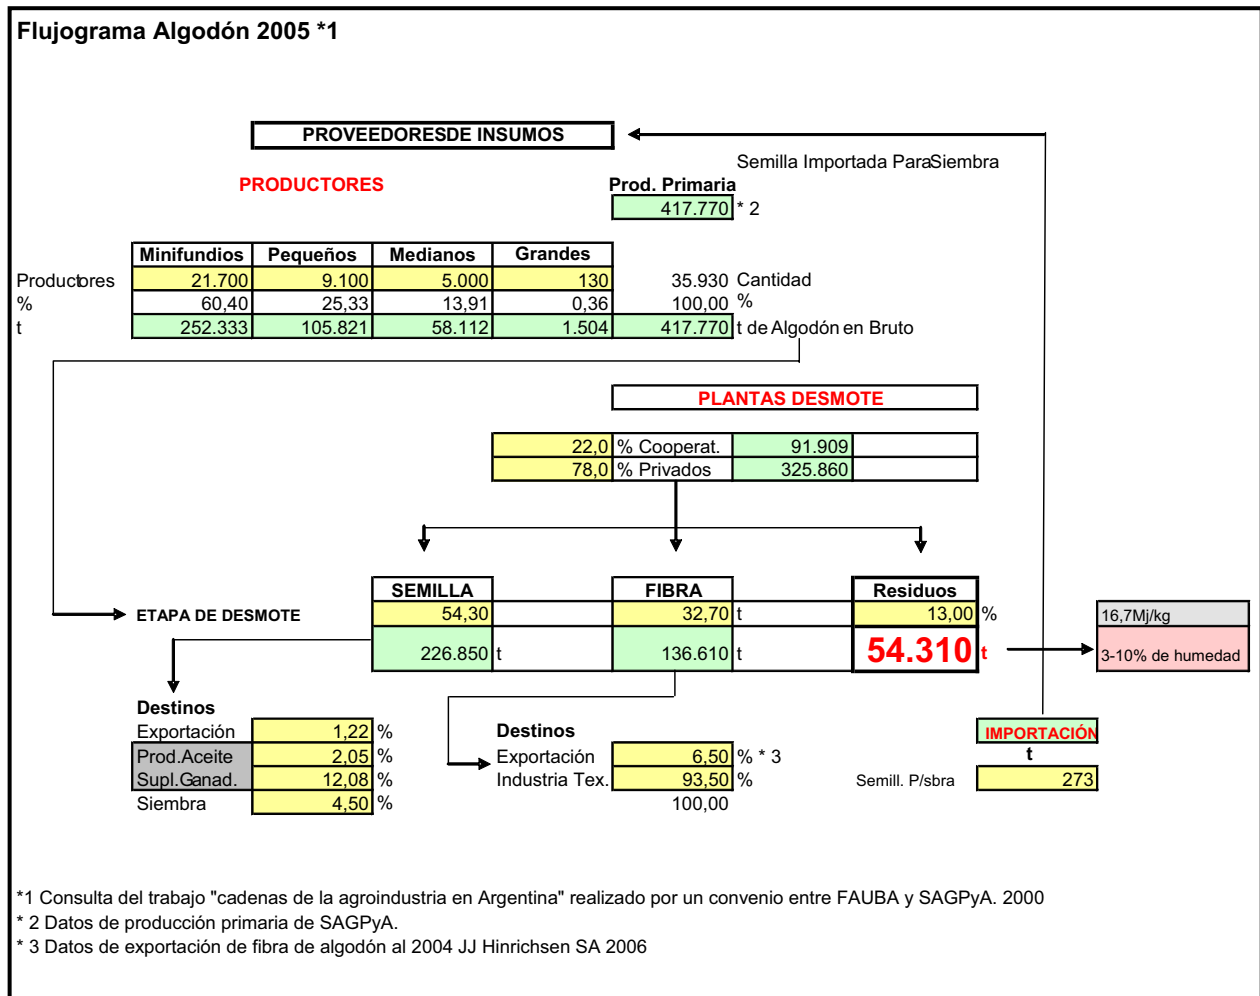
Flujograma Algodón 2005 *1

PROVEEDORESDE INSUMOS

Semilla Importada ParaSiembra

PRODUCTORES

Prod. Primaria
417.770 * 2

| | Minifundios | Pequeños | Medianos | Grandes | | |
|---|---|---|---|---|---|---|
| Productores | 21.700 | 9.100 | 5.000 | 130 | 35.930 | Cantidad |
| % | 60,40 | 25,33 | 13,91 | 0,36 | 100,00 | % |
| t | 252.333 | 105.821 | 58.112 | 1.504 | 417.770 | t de Algodón en Bruto |

PLANTAS DESMOTE

| 22,0 | % Cooperat. | 91.909 |
|---|---|---|
| 78,0 | % Privados | 325.860 |

ETAPA DE DESMOTE

| SEMILLA | | FIBRA | | Residuos | |
|---|---|---|---|---|---|
| 54,30 | | 32,70 | t | 13,00 | % |
| 226.850 | t | 136.610 | t | 54.310 | t |

16,7Mj/kg
3-10% de humedad

Destinos
| Exportación | 1,22 | % |
|---|---|---|
| Prod.Aceite | 2,05 | % |
| Supl.Ganad. | 12,08 | % |
| Siembra | 4,50 | % |

Destinos
| Exportación | 6,50 | % * 3 |
|---|---|---|
| Industria Tex. | 93,50 | % |
| | 100,00 | |

IMPORTACIÓN
t
Semill. P/sbra 273

*1 Consulta del trabajo "cadenas de la agroindustria en Argentina" realizado por un convenio entre FAUBA y SAGPyA. 2000
* 2 Datos de producción primaria de SAGPyA.
* 3 Datos de exportación de fibra de algodón al 2004 JJ Hinrichsen SA 2006